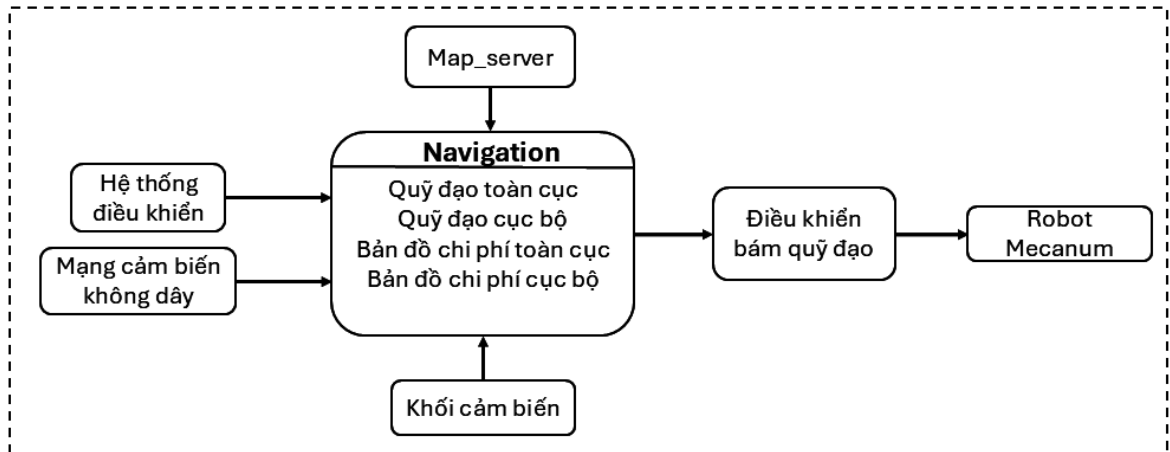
Map_server

Hệ thống điều khiển

Mạng cảm biến không dây

Navigation

Quỹ đạo toàn cục
Quỹ đạo cục bộ
Bản đồ chi phí toàn cục
Bản đồ chi phí cục bộ

Điều khiển bám quỹ đạo

Robot Mecanum

Khối cảm biến